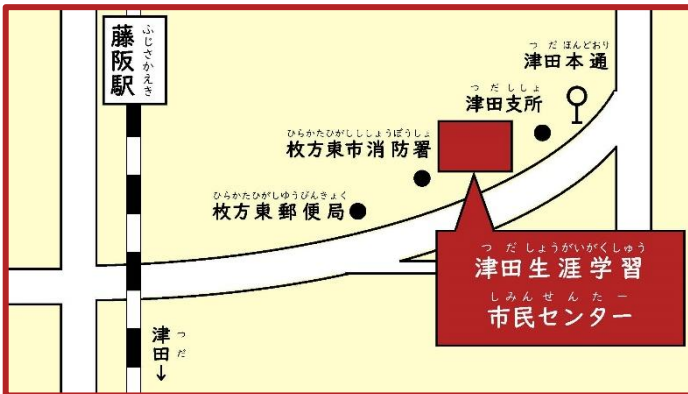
藤阪駅 ふじさかえき

つだほんどおり
津田本通

つだししょ
津田支所

ひらかたひがししょうぼうしょ
枚方東市消防署

ひらかたひがしゆうびんきょく
枚方東郵便局

つだしょうがいがくしゅう
津田生涯学習
しみんせんたー
市民センター

津田 つだ
↓